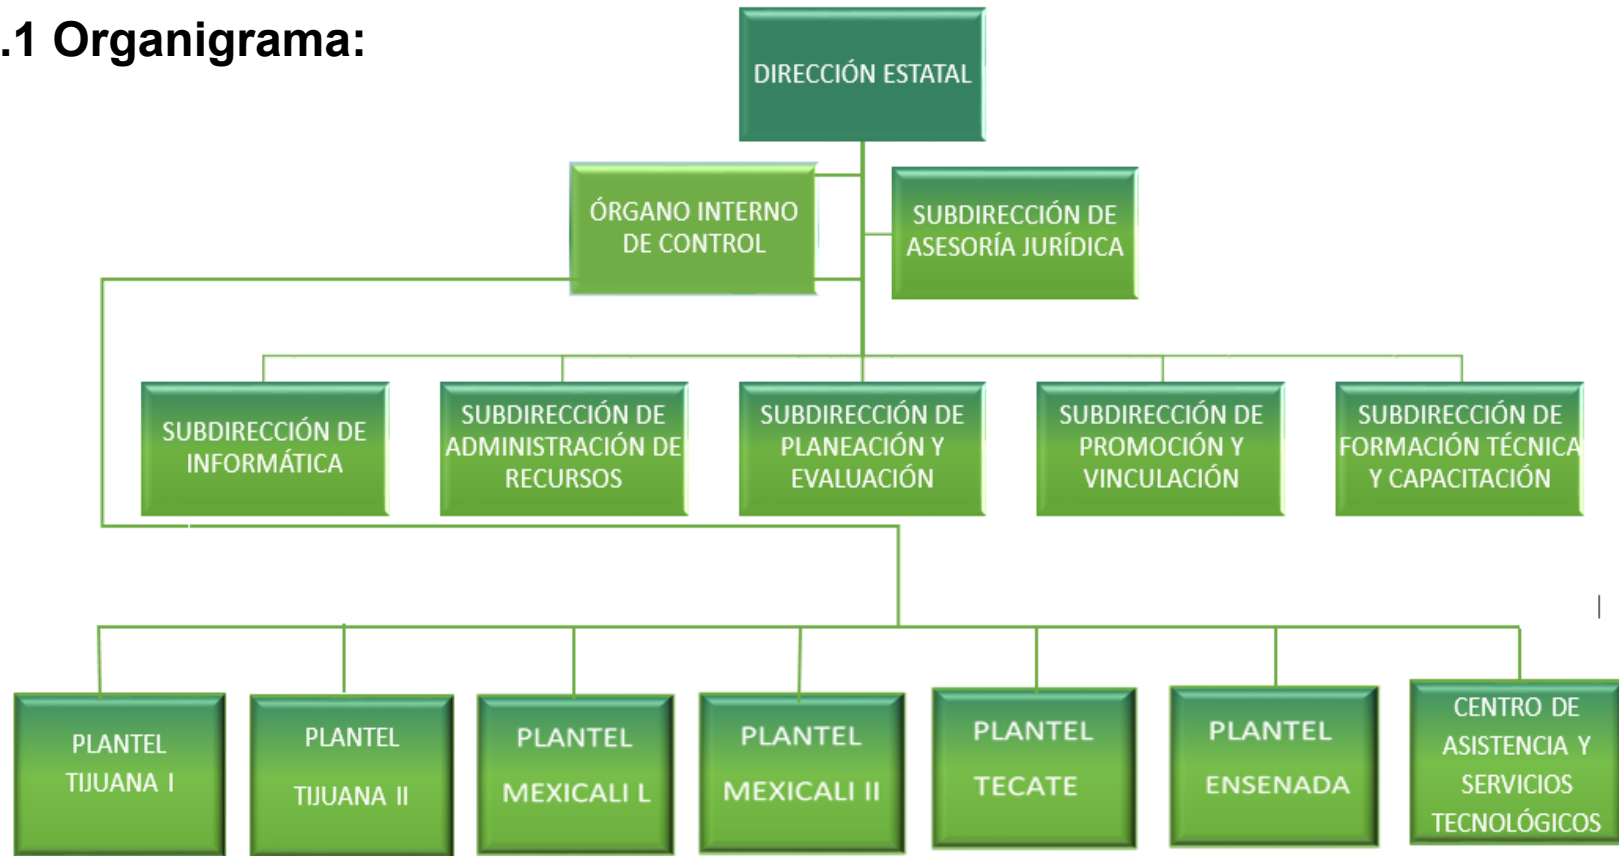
.1 Organigrama:

DIRECCIÓN ESTATAL

ÓRGANO INTERNO DE CONTROL

SUBDIRECCIÓN DE ASESORÍA JURÍDICA

SUBDIRECCIÓN DE INFORMÁTICA

SUBDIRECCIÓN DE ADMINISTRACIÓN DE RECURSOS

SUBDIRECCIÓN DE PLANEACIÓN Y EVALUACIÓN

SUBDIRECCIÓN DE PROMOCIÓN Y VINCULACIÓN

SUBDIRECCIÓN DE FORMACIÓN TÉCNICA Y CAPACITACIÓN

PLANTEL TIJUANA I

PLANTEL TIJUANA II

PLANTEL MEXICALI L

PLANTEL MEXICALI II

PLANTEL TECATE

PLANTEL ENSENADA

CENTRO DE ASISTENCIA Y SERVICIOS TECNOLÓGICOS